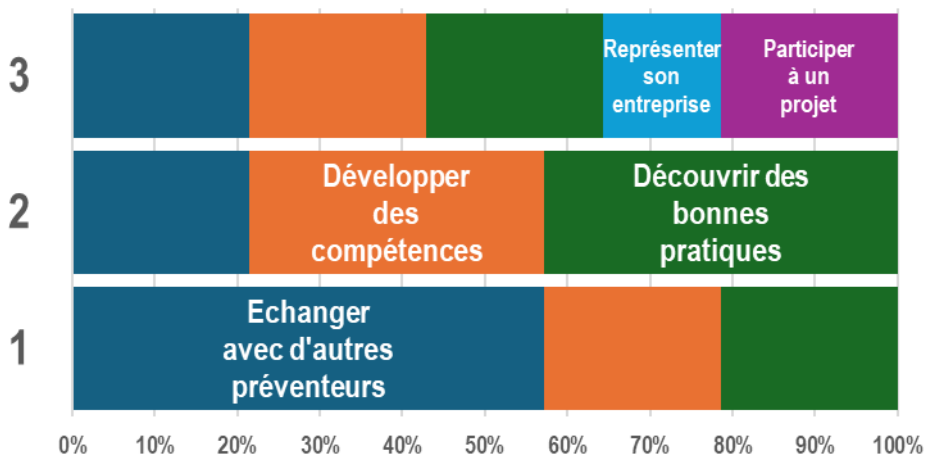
3

Représenter son entreprise

Participer à un projet

2

Développer des compétences

Découvrir des bonnes pratiques

1

Echanger avec d'autres préventeurs

0%
10%
20%
30%
40%
50%
60%
70%
80%
90%
100%